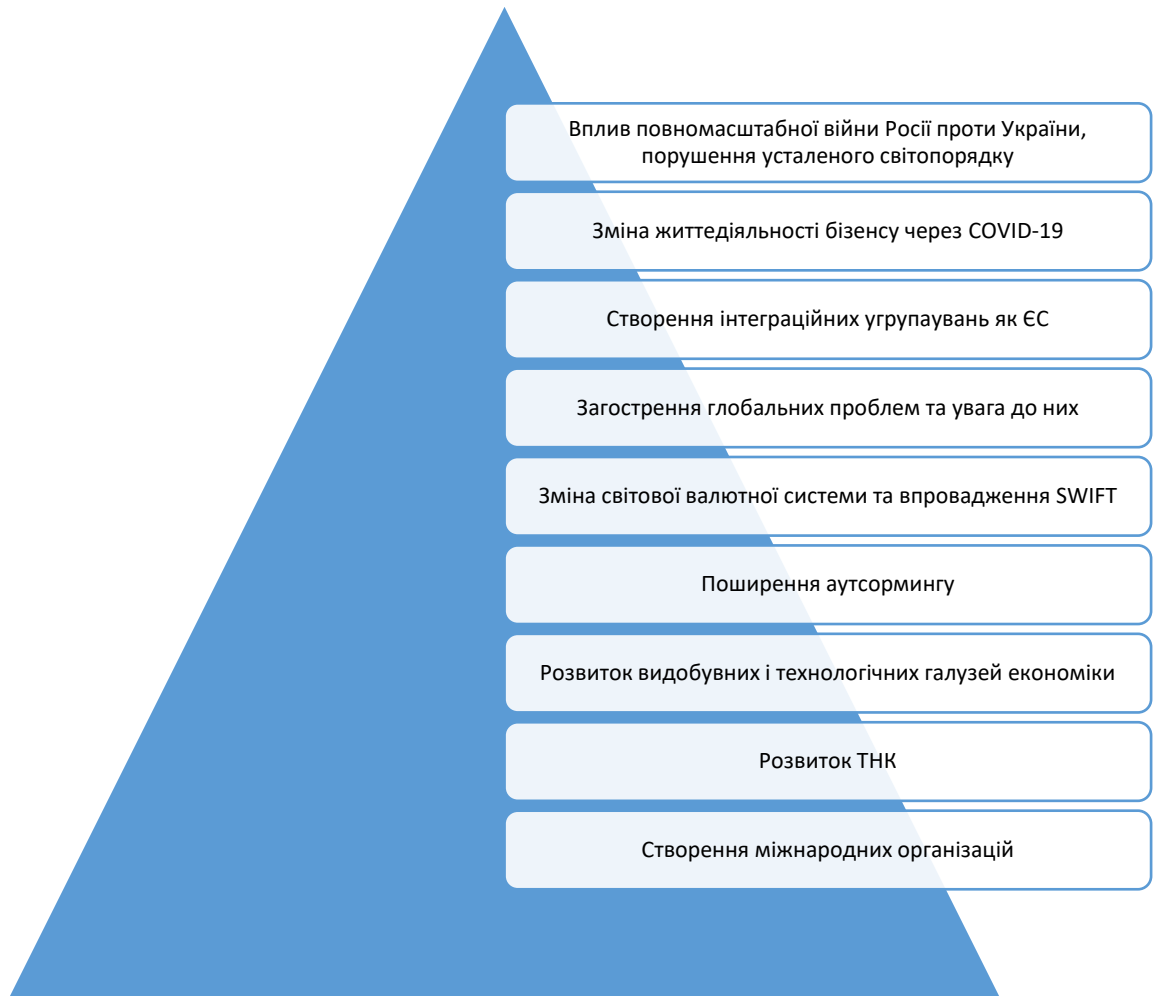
Вплив повномасштабної війни Росії проти України, порушення усталеного світопорядку

Зміна життєдіяльності бізенсу через COVID-19

Створення інтеграційних угрупаувань як ЄС

Загострення глобальних проблем та увага до них

Зміна світової валютної системи та впровадження SWIFT

Поширення аутсормингу

Розвиток видобувних і технологічних галузей економіки

Розвиток ТНК

Створення міжнародних організацій